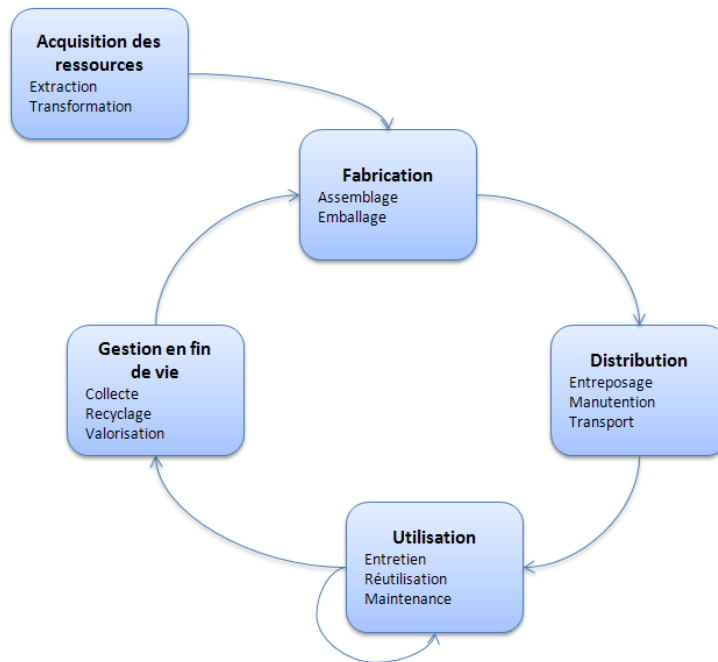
Acquisition des ressources
Extraction
Transformation

Fabrication
Assemblage
Emballage

Distribution
Entreposage
Manutention
Transport

Utilisation
Entretien
Réutilisation
Maintenance

Gestion en fin de vie
Collecte
Recyclage
Valorisation